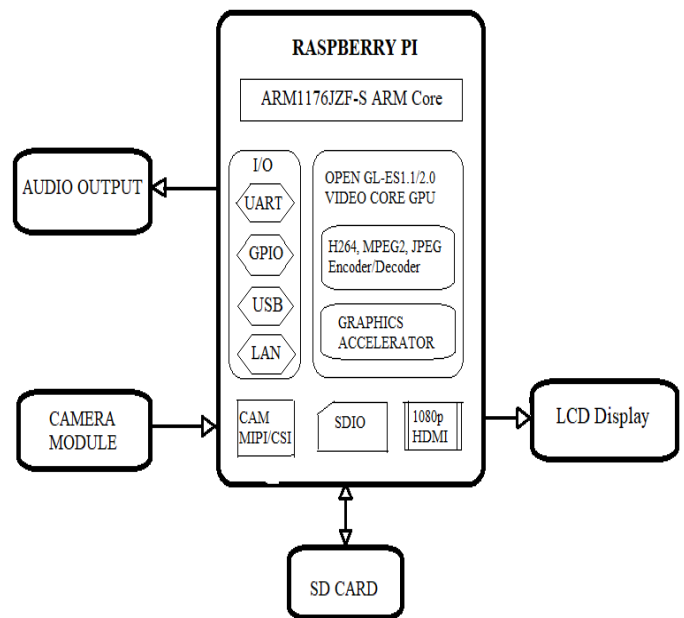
RASPBERRY PI

ARM1176JZF-S ARM Core

AUDIO OUTPUT

I/O

UART

GPIO

USB

LAN

OPEN GL-ES1.1/2.0 VIDEO CORE GPU

H264, MPEG2, JPEG Encoder/Decoder

GRAPHICS ACCELERATOR

CAMERA MODULE

CAM MIPI/CSI

SDIO

1080p HDMI

LCD Display

SD CARD